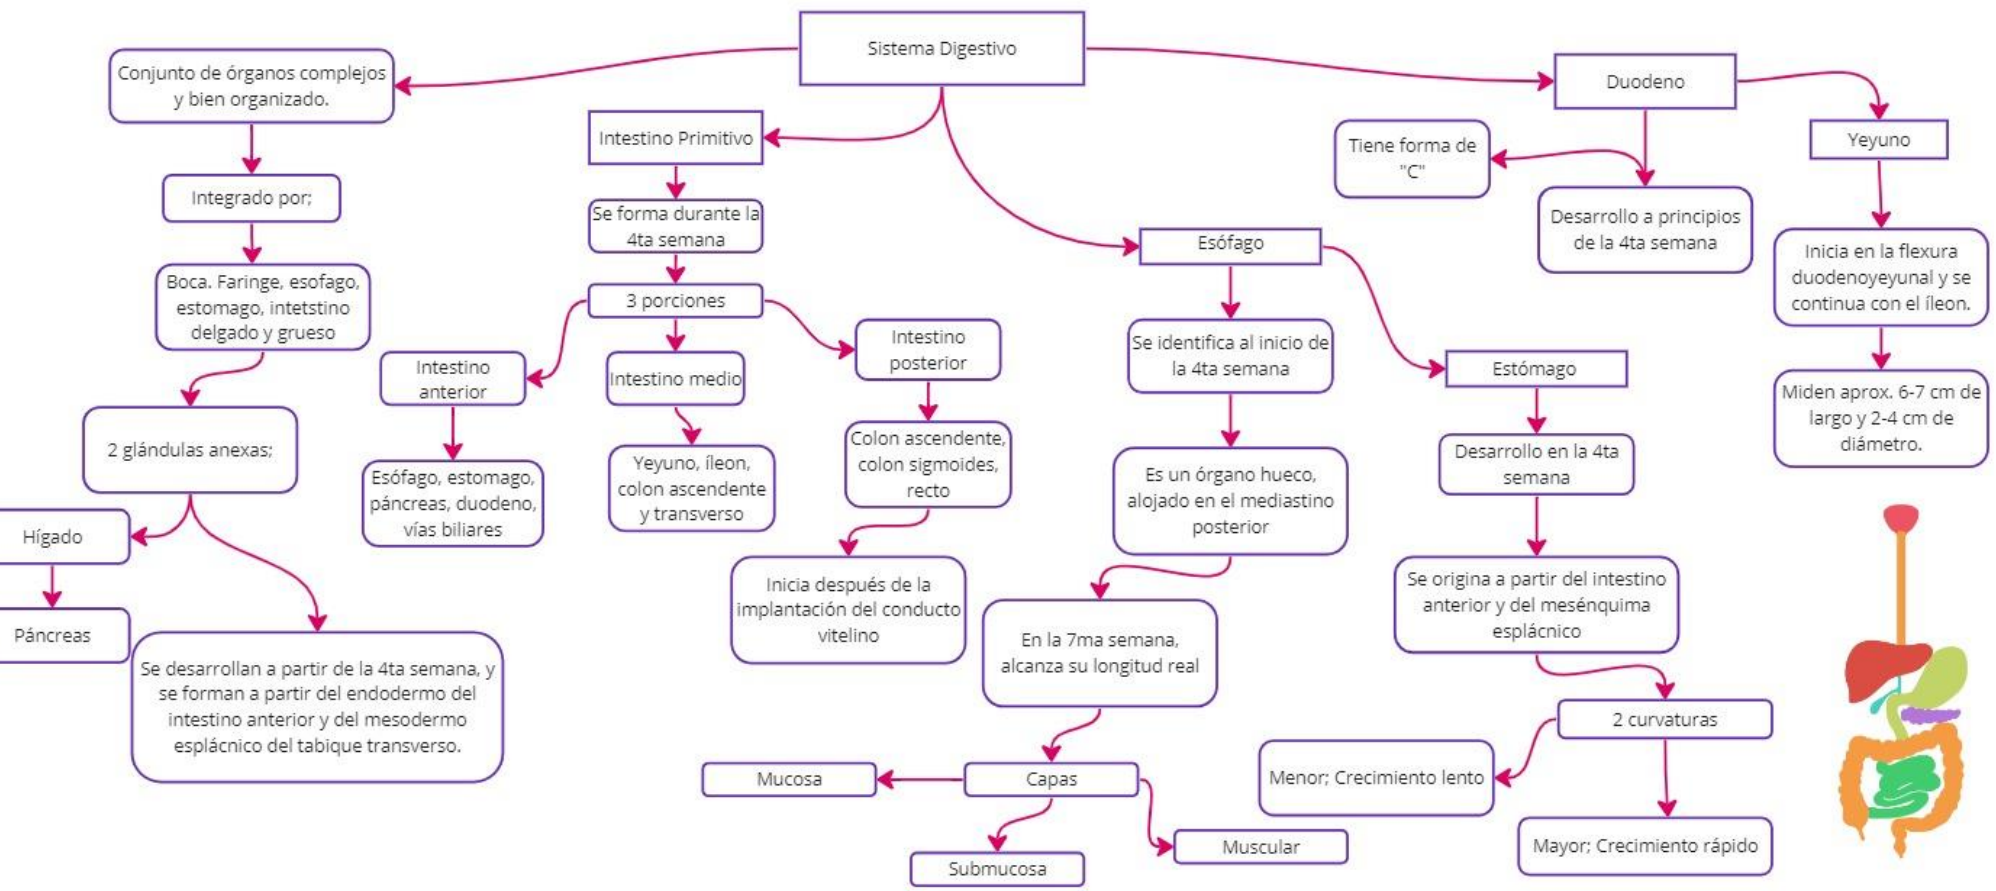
Sistema Digestivo

Conjunto de órganos complejos y bien organizado.

Integrado por;

Boca. Faringe, esofago, estomago, intetstino delgado y grueso

2 glándulas anexas;

Hígado

Páncreas

Se desarrollan a partir de la 4ta semana, y se forman a partir del endodermo del intestino anterior y del mesodermo esplácnico del tabique transverso.

Intestino Primitivo

Se forma durante la 4ta semana

3 porciones

Intestino anterior

Esófago, estomago, páncreas, duodeno, vías biliares

Intestino medio

Yeyuno, íleon, colon ascendente y transverso

Intestino posterior

Colon ascendente, colon sigmoides, recto

Inicia después de la implantación del conducto vitelino

Esófago

Se identifica al inicio de la 4ta semana

Es un órgano hueco, alojado en el mediastino posterior

En la 7ma semana, alcanza su longitud real

Capas

Mucosa

Submucosa

Muscular

Estómago

Desarrollo en la 4ta semana

Se origina a partir del intestino anterior y del mesénquima esplácnico

2 curvaturas

Menor; Crecimiento lento

Mayor; Crecimiento rápido

Duodeno

Tiene forma de "C"

Desarrollo a principios de la 4ta semana

Yeyuno

Inicia en la flexura duodenoyeyunal y se continua con el íleon.

Miden aprox. 6-7 cm de largo y 2-4 cm de diámetro.